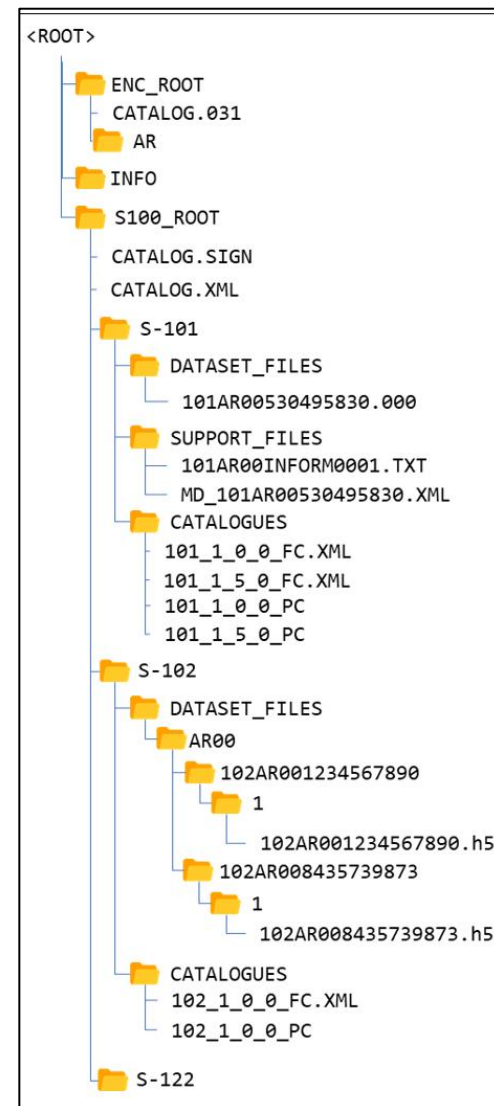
<ROOT>

ENC_ROOT

CATALOG.031

AR

INFO

S100_ROOT

CATALOG.SIGN

CATALOG.XML

S-101

DATASET_FILES

101AR00530495830.000

SUPPORT_FILES

101AR00INFORM0001.TXT

MD_101AR00530495830.XML

CATALOGUES

101_1_0_0_FC.XML

101_1_5_0_FC.XML

101_1_0_0_PC

101_1_5_0_PC

S-102

DATASET_FILES

AR00

102AR001234567890

1

102AR001234567890.h5

102AR008435739873

1

102AR008435739873.h5

CATALOGUES

102_1_0_0_FC.XML

102_1_0_0_PC

S-122